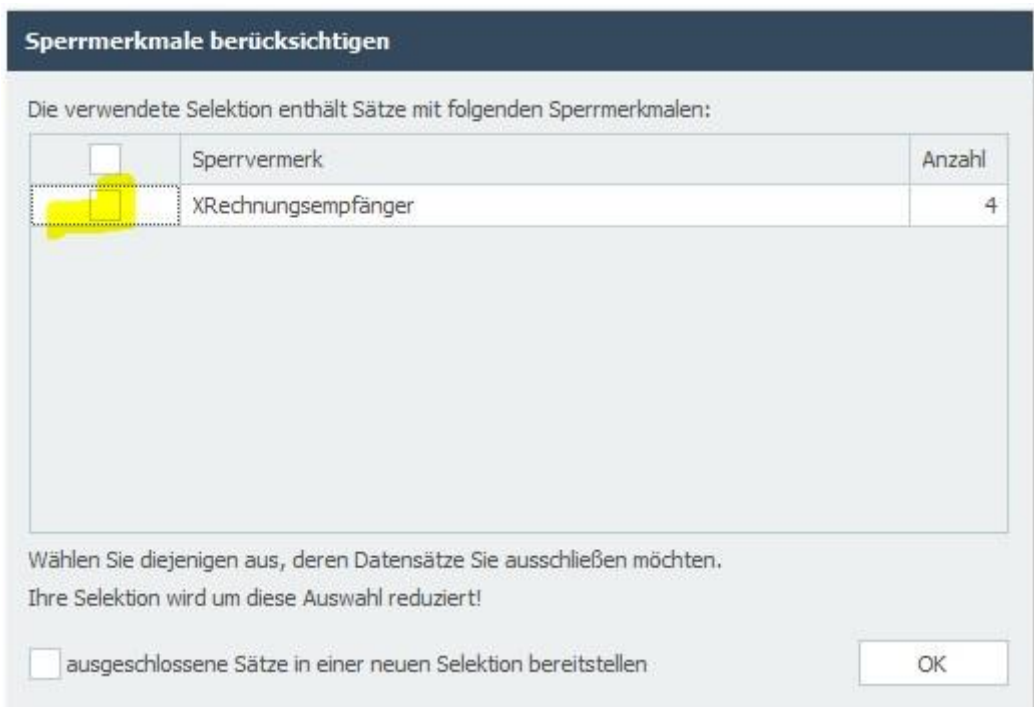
Sperrmerkmale berücksichtigen

Die verwendete Selektion enthält Sätze mit folgenden Sperrmerkmalen:

| | Sperrvermerk | Anzahl |
|---|---|---|
| | XRechnungsempfänger | 4 |

Wählen Sie diejenigen aus, deren Datensätze Sie ausschließen möchten.

Ihre Selektion wird um diese Auswahl reduziert!

ausgeschlossene Sätze in einer neuen Selektion bereitstellen

OK